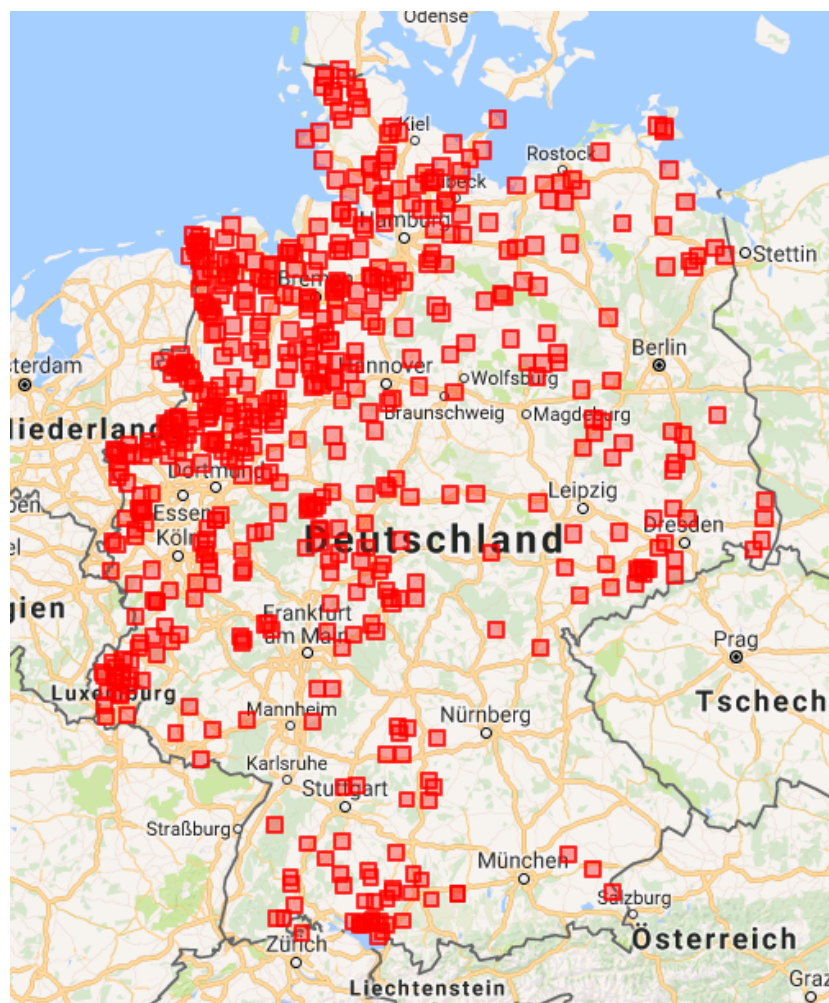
Odense
Kiel
Rostock
Lübeck
Hamburg
Stettin
Bremen
sterdam
Berlin
Hannover
Wolfsburg
Braunschweig
Magdeburg
Niederlande
Dortmund
Leipzig
Essen
Deutschland
Köln
Dresden
gien
Frankfurt am Main
Prag
Luxemburg
Tschech
Mannheim
Nürnberg
Karlsruhe
Stuttgart
Straßburg
München
Salzburg
Zürich
Österreich
Liechtenstein
Graz